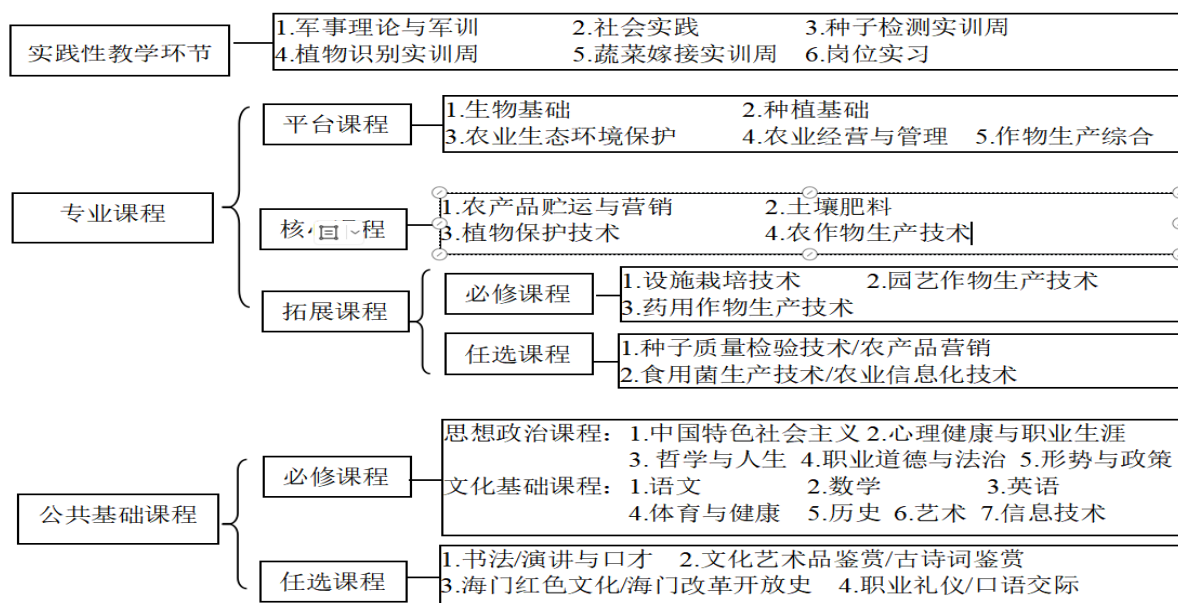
实践性教学环节

1.军事理论与军训 2.社会实践 3.种子检测实训周
4.植物识别实训周 5.蔬菜嫁接实训周 6.岗位实习

专业课程

平台课程

1.生物基础 2.种植基础
3.农业生态环境保护 4.农业经营与管理 5.作物生产综合

核心课程

1.农产品贮运与营销 2.土壤肥料
3.植物保护技术 4.农作物生产技术

拓展课程

必修课程

1.设施栽培技术 2.园艺作物生产技术
3.药用作物生产技术

任选课程

1.种子质量检验技术/农产品营销
2.食用菌生产技术/农业信息化技术

公共基础课程

必修课程

思想政治课程：1.中国特色社会主义 2.心理健康与职业生涯
3. 哲学与人生 4.职业道德与法治 5.形势与政策
文化基础课程：1.语文 2.数学 3.英语
4.体育与健康 5.历史 6.艺术 7.信息技术

任选课程

1.书法/演讲与口才 2.文化艺术品鉴赏/古诗词鉴赏
3.海门红色文化/海门改革开放史 4.职业礼仪/口语交际